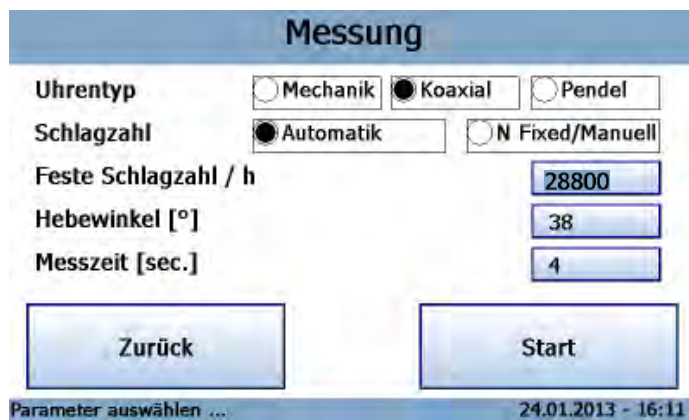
Messung

Uhrentyp
Mechanik
Koaxial
Pendel

Schlagzahl
Automatik
N Fixed/Manuell

Feste Schlagzahl / h
28800

Hebewinkel [°]
38

Messzeit [sec.]
4

Zurück
Start

Parameter auswählen ...
24.01.2013 - 16:11